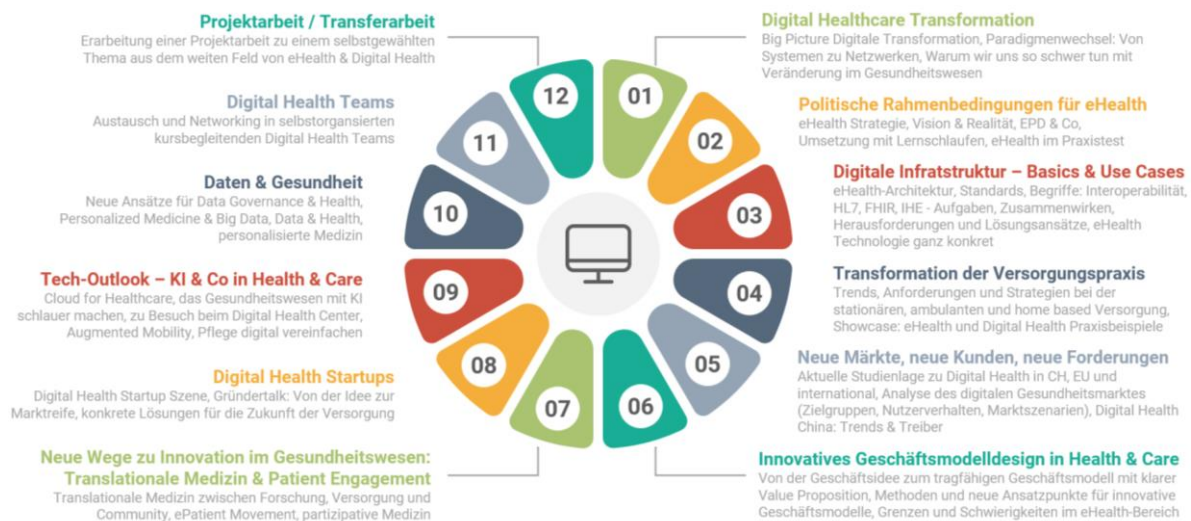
Projektarbeit / Transferarbeit
Erarbeitung einer Projektarbeit zu einem selbstgewählten Thema aus dem weiten Feld von eHealth & Digital Health

Digital Health Teams
Austausch und Networking in selbstorganisierten kursbegleitenden Digital Health Teams

Daten & Gesundheit
Neue Ansätze für Data Governance & Health, Personalized Medicine & Big Data, Data & Health, personalisierte Medizin

Tech-Outlook – KI & Co in Health & Care
Cloud for Healthcare, das Gesundheitswesen mit KI schlauer machen, zu Besuch beim Digital Health Center, Augmented Mobility, Pflege digital vereinfachen

Digital Health Startups
Digital Health Startup Szene, Gründertalk: Von der Idee zur Marktreife, konkrete Lösungen für die Zukunft der Versorgung

Neue Wege zu Innovation im Gesundheitswesen: Translationale Medizin & Patient Engagement
Translationale Medizin zwischen Forschung, Versorgung und Community, ePatient Movement, partizipative Medizin

12
11
10
09
08
07
06
05
04
03
02
01

Digital Healthcare Transformation
Big Picture Digitale Transformation, Paradigmenwechsel: Von Systemen zu Netzwerken, Warum wir uns so schwer tun mit Veränderung im Gesundheitswesen

Politische Rahmenbedingungen für eHealth
eHealth Strategie, Vision & Realität, EPD & Co, Umsetzung mit Lernschlaufen, eHealth im Praxistest

Digitale Infratstruktur – Basics & Use Cases
eHealth-Architektur, Standards, Begriffe: Interoperabilität, HL7, FHIR, IHE - Aufgaben, Zusammenwirken, Herausforderungen und Lösungsansätze, eHealth Technologie ganz konkret

Transformation der Versorgungspraxis
Trends, Anforderungen und Strategien bei der stationären, ambulanten und home based Versorgung, Showcase: eHealth und Digital Health Praxisbeispiele

Neue Märkte, neue Kunden, neue Forderungen
Aktuelle Studienlage zu Digital Health in CH, EU und international, Analyse des digitalen Gesundheitsmarktes (Zielgruppen, Nutzerverhalten, Marktszenarien), Digital Health China: Trends & Treiber

Innovatives Geschäftsmodelldesign in Health & Care
Von der Geschäftsidee zum tragfähigen Geschäftsmodell mit klarer Value Proposition, Methoden und neue Ansatzpunkte für innovative Geschäftsmodelle, Grenzen und Schwierigkeiten im eHealth-Bereich